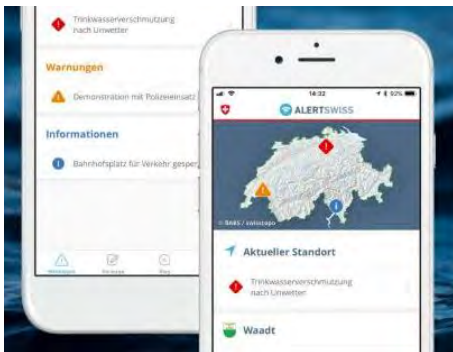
Trinkwasserverschmutzung nach Unwetter

Warnungen

Demonstration mit Polizeieinsatz

Informationen

Bahnhofsplatz für Verkehr gesperr

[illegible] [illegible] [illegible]

14:32

ALERTSWISS

© BAKOM / swisstopo

Aktueller Standort

Trinkwasserverschmutzung nach Unwetter

Waadt